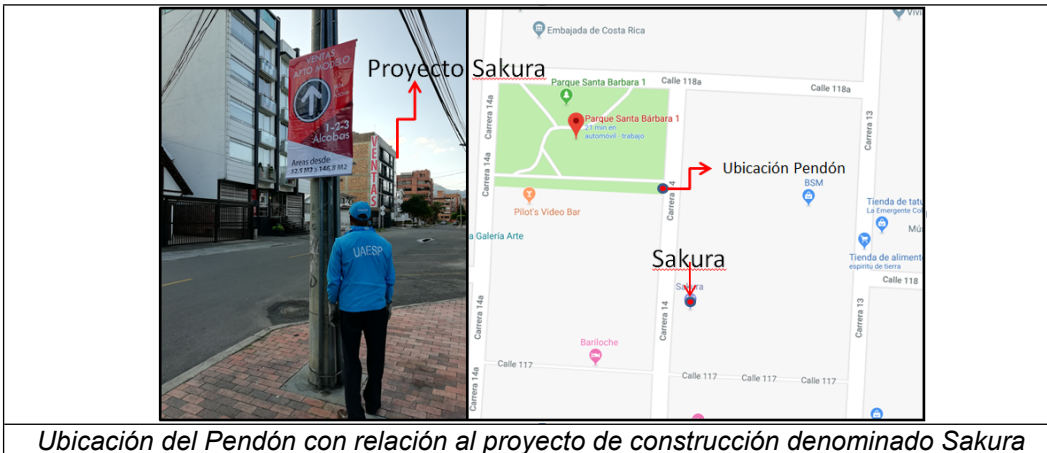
VENTAS APTO MODELO
1-2-3 Alcobas
Areas desde 52,5 M2 a 146,8 M2
VENTAS
UAESP

Proyecto Sakura

Embajada de Costa Rica
Parque Santa Barbara 1
Calle 118a
Calle 118a
Parque Santa Bárbara 1
21 min en automovil - trabajo
Carrera 14a
Carrera 14
Carrera 13
Ubicación Pendón
BSM
Pilot's Video Bar
Tienda de tatu
La Emergente Co
Mú
a Galería Arte
Tienda de aliment
espíritu de tierra
Sakura
Sakura
Calle 118
Carrera 14a
Carrera 14
Carrera 13
Bariloche
Calle 117
Calle 117
Calle 117
Calle 117

Ubicación del Pendón con relación al proyecto de construcción denominado Sakura